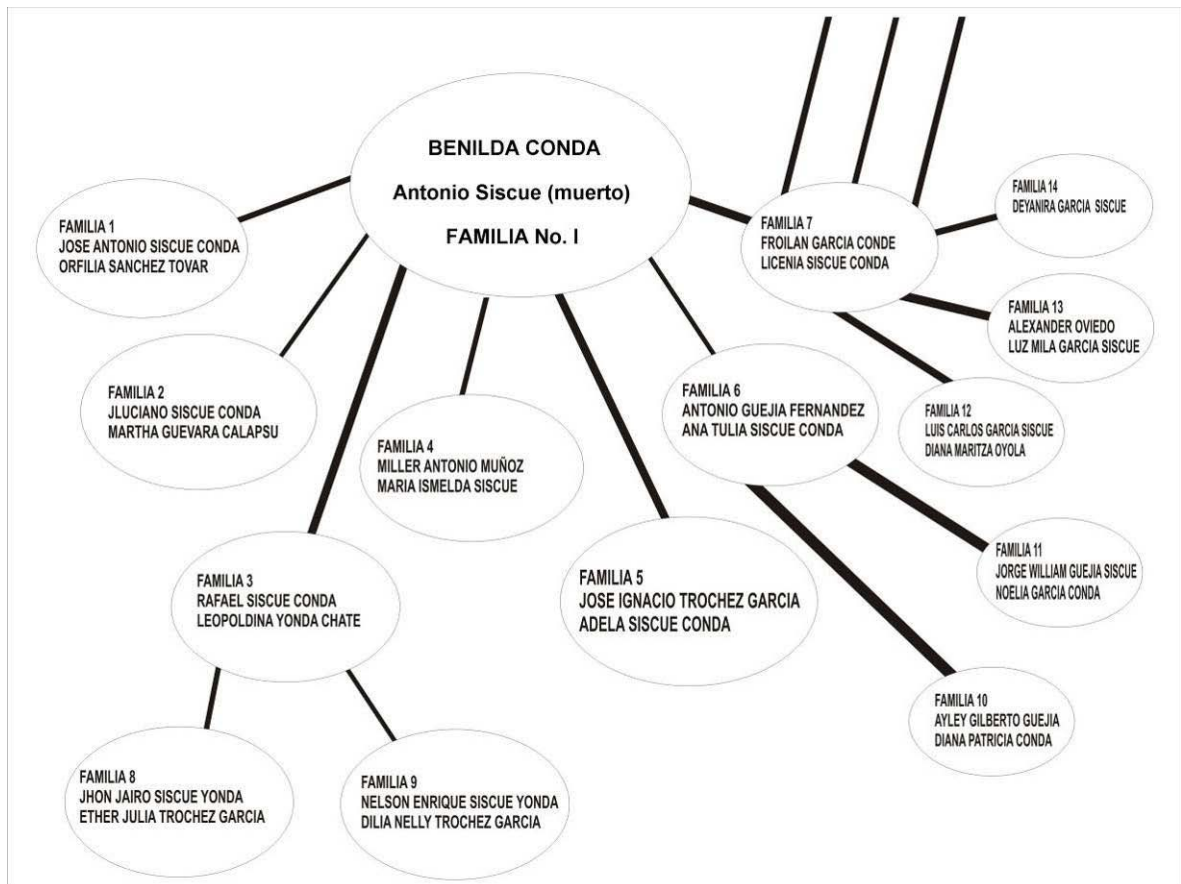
BENILDA CONDA
Antonio Siscue (muerto)
FAMILIA No. I

FAMILIA 1
JOSE ANTONIO SISCUE CONDA
ORFILIA SANCHEZ TOVAR

FAMILIA 2
JLUCIANO SISCUE CONDA
MARTHA GUEVARA CALAPSU

FAMILIA 4
MILLER ANTONIO MUÑOZ
MARIA ISMELDA SISCUE

FAMILIA 3
RAFAEL SISCUE CONDA
LEOPOLDINA YONDA CHATE

FAMILIA 5
JOSE IGNACIO TROCHEZ GARCIA
ADELA SISCUE CONDA

FAMILIA 6
ANTONIO GUEJIA FERNANDEZ
ANA TULIA SISCUE CONDA

FAMILIA 7
FROILAN GARCIA CONDE
LICENIA SISCUE CONDA

FAMILIA 14
DEYANIRA GARCIA SISCUE

FAMILIA 13
ALEXANDER OVIEDO
LUZ MILA GARCIA SISCUE

FAMILIA 12
LUIS CARLOS GARCIA SISCUE
DIANA MARITZA OYOLA

FAMILIA 11
JORGE WILLIAM GUEJIA SISCUE
NOELIA GARCIA CONDA

FAMILIA 10
AYLEY GILBERTO GUEJIA
DIANA PATRICIA CONDA

FAMILIA 8
JHON JAIRO SISCUE YONDA
ETHER JULIA TROCHEZ GARCIA

FAMILIA 9
NELSON ENRIQUE SISCUE YONDA
DILIA NELLY TROCHEZ GARCIA